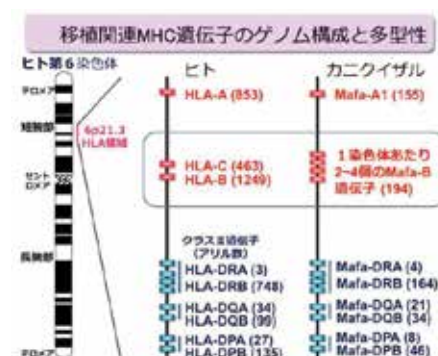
移植関連MHC遺伝子のゲノム構成と多型性

ヒト第6染色体

テロメア

短腕部

6p21.3 HLA領域

セントロメア

長腕部

テロメア

ヒト

HLA-A (853)

HLA-C (463)
HLA-B (1249)

クラスII遺伝子
(アリル数)
HLA-DRA (3)
HLA-DRB (748)
HLA-DQA (34)
HLA-DQB (99)
HLA-DPA (27)
HLA-DPB (135)

カニクイザル

Mafa-A1 (155)

1染色体あたり
2~4個のMafa-B
遺伝子 (194)

Mafa-DRA (4)
Mafa-DRB (164)
Mafa-DQA (21)
Mafa-DQB (34)
Mafa-DPA (8)
Mafa-DPB (46)